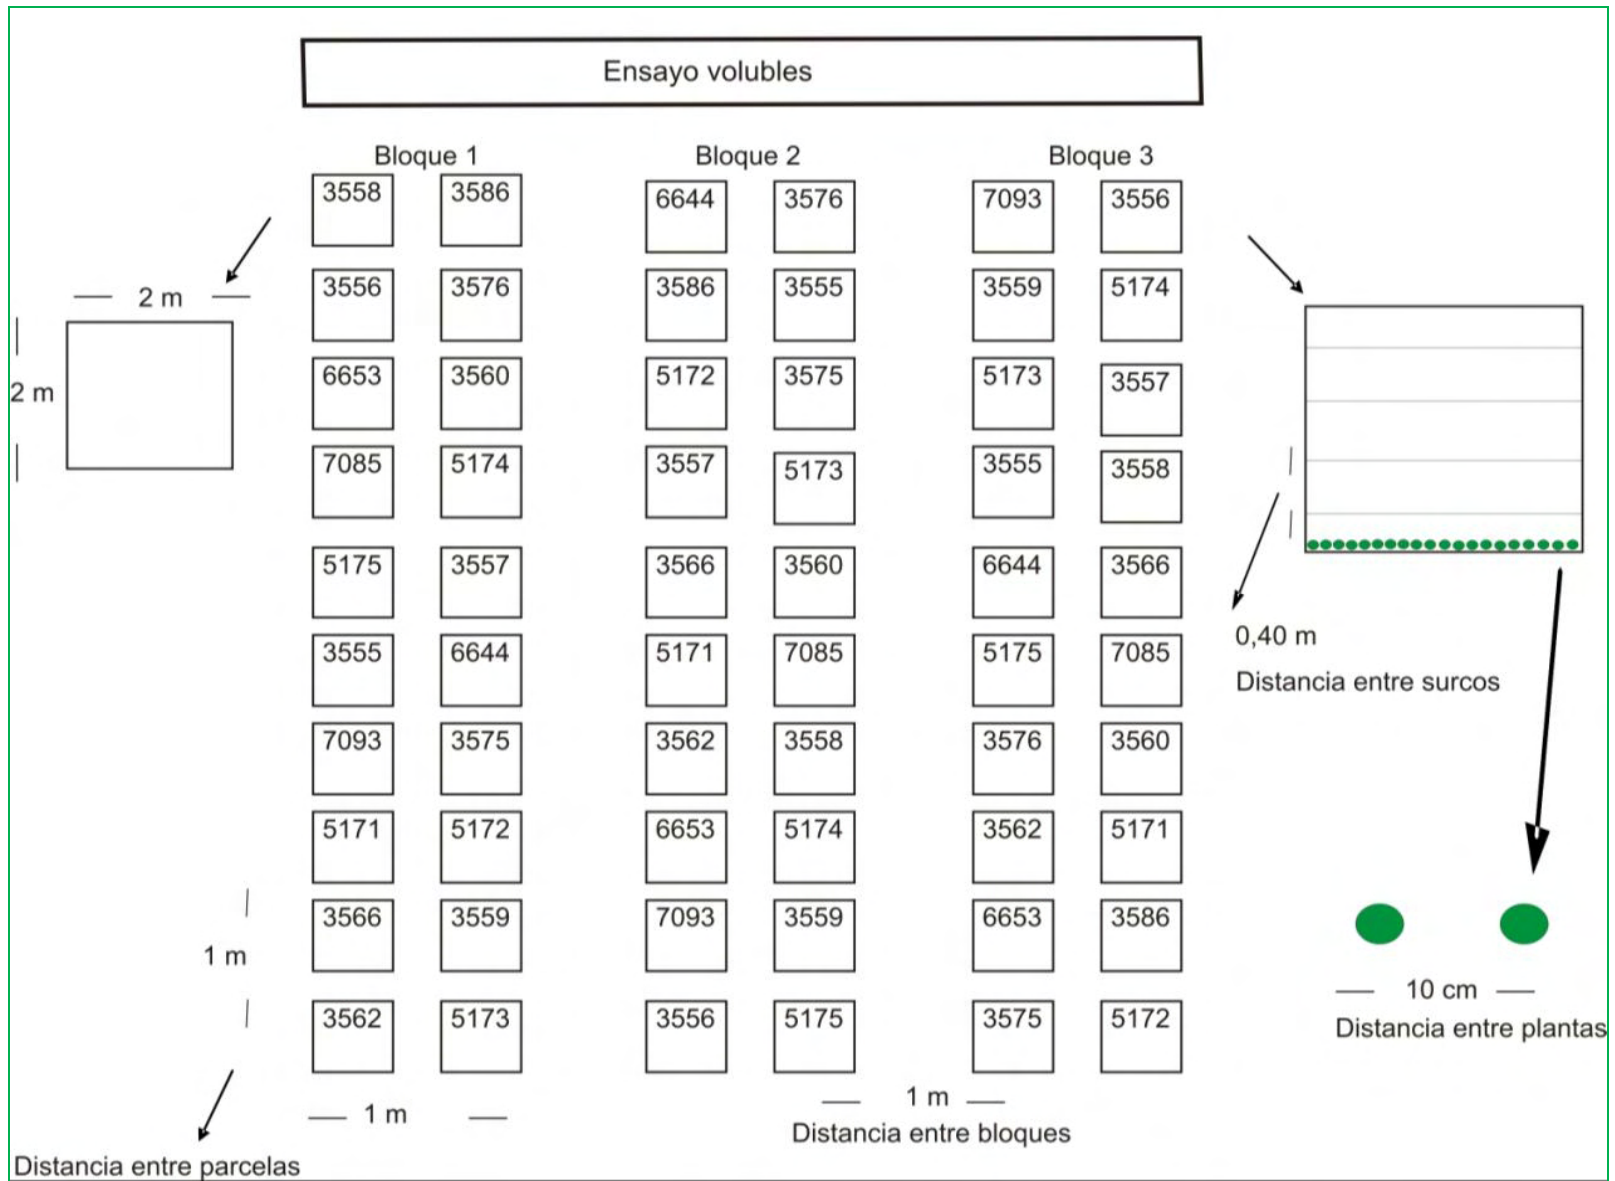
Ensayo volubles

Bloque 1

| 3558 | 3586 |
|---|---|
| 3556 | 3576 |
| 6653 | 3560 |
| 7085 | 5174 |
| 5175 | 3557 |
| 3555 | 6644 |
| 7093 | 3575 |
| 5171 | 5172 |
| 3566 | 3559 |
| 3562 | 5173 |

Bloque 2

| 6644 | 3576 |
|---|---|
| 3586 | 3555 |
| 5172 | 3575 |
| 3557 | 5173 |
| 3566 | 3560 |
| 5171 | 7085 |
| 3562 | 3558 |
| 6653 | 5174 |
| 7093 | 3559 |
| 3556 | 5175 |

Bloque 3

| 7093 | 3556 |
|---|---|
| 3559 | 5174 |
| 5173 | 3557 |
| 3555 | 3558 |
| 6644 | 3566 |
| 5175 | 7085 |
| 3576 | 3560 |
| 3562 | 5171 |
| 6653 | 3586 |
| 3575 | 5172 |

2 m

2 m

1 m

1 m

Distancia entre parcelas

1 m

Distancia entre bloques

0,40 m

Distancia entre surcos

10 cm

Distancia entre plantas